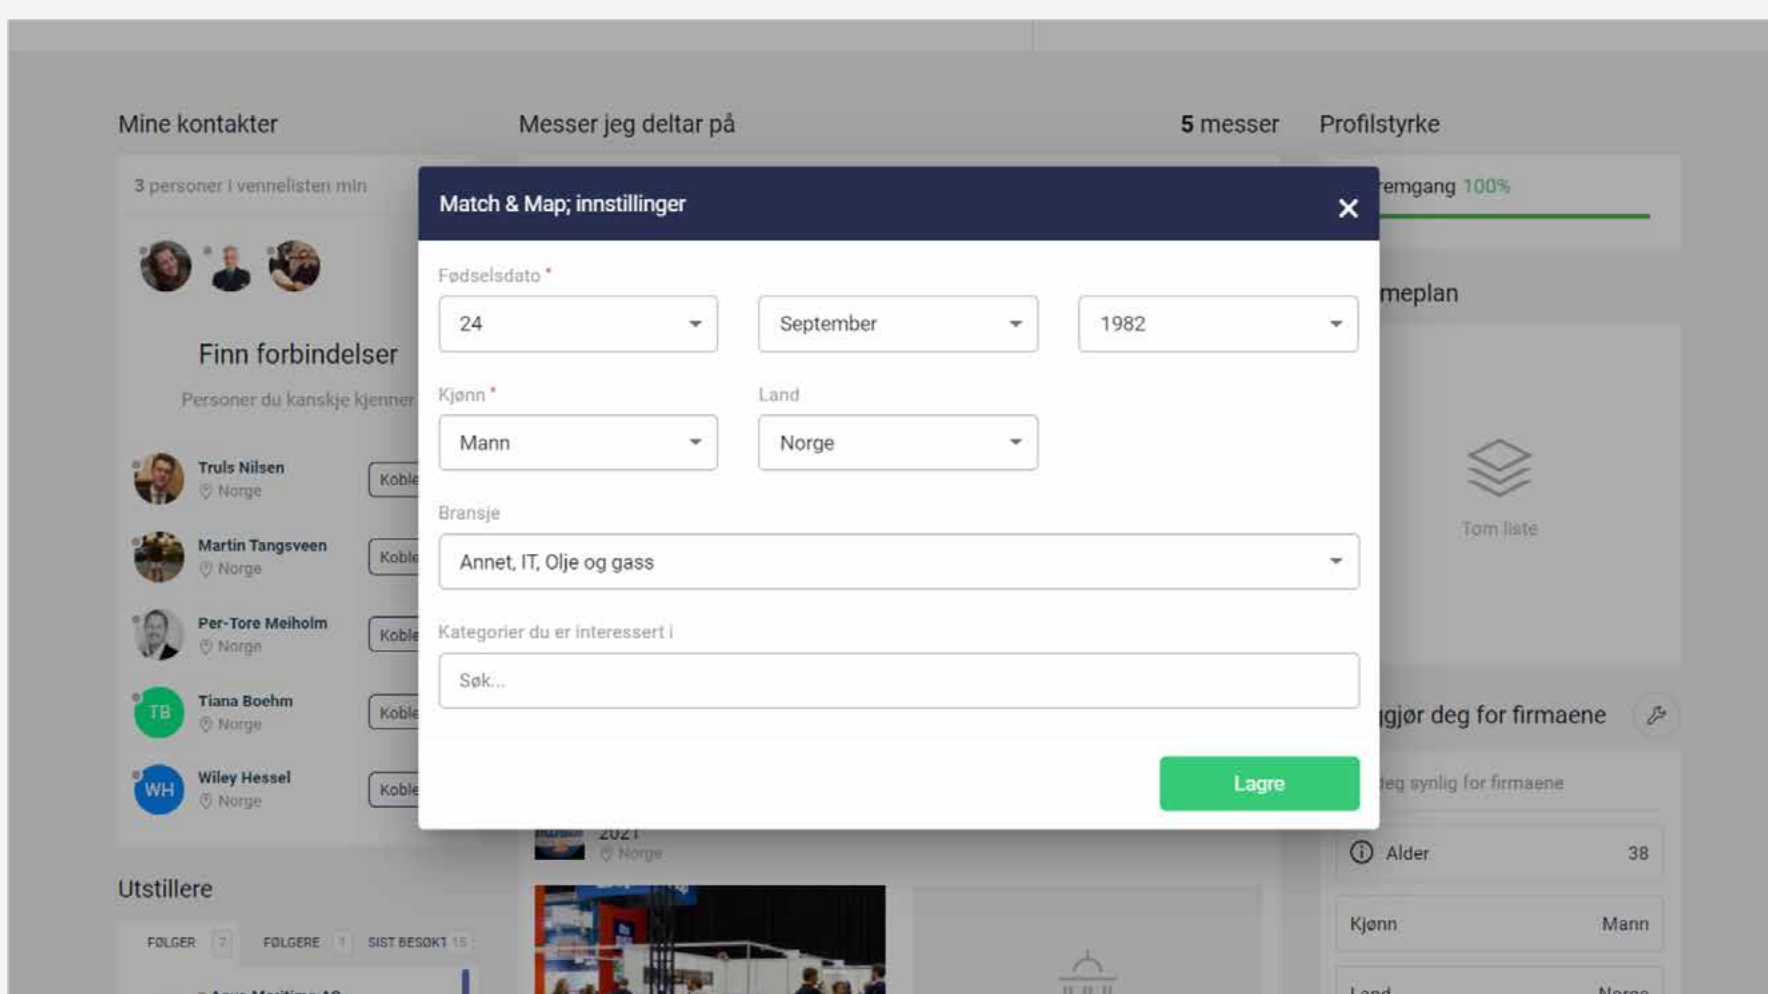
Mine kontakter

Messer jeg deltar på

5 messer

Profilstyrke

3 personer i vennelisten min

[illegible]remgang 100%

Finn forbindelser

Personer du kanskje kjenner

Truls Nilsen
Norge
Koble

Martin Tangsveen
Norge
Koble

Per-Tore Meiholm
Norge
Koble

TB
Tiana Boehm
Norge
Koble

WH
Wiley Hessel
Norge
Koble

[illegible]meplan

Tom liste

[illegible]gjør deg for firmaene

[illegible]deg synlig for firmaene

Alder 38

Kjønn Mann

Land Norge

2021
Norge

Utstillere

FØLGER 7 FØLGERE 1 SIST BESØKT 15

Match & Map; innstillinger

Fødselsdato *

24

September

1982

Kjønn *

Mann

Land

Norge

Bransje

Annet, IT, Olje og gass

Kategorier du er interessert i

Søk...

Lagre